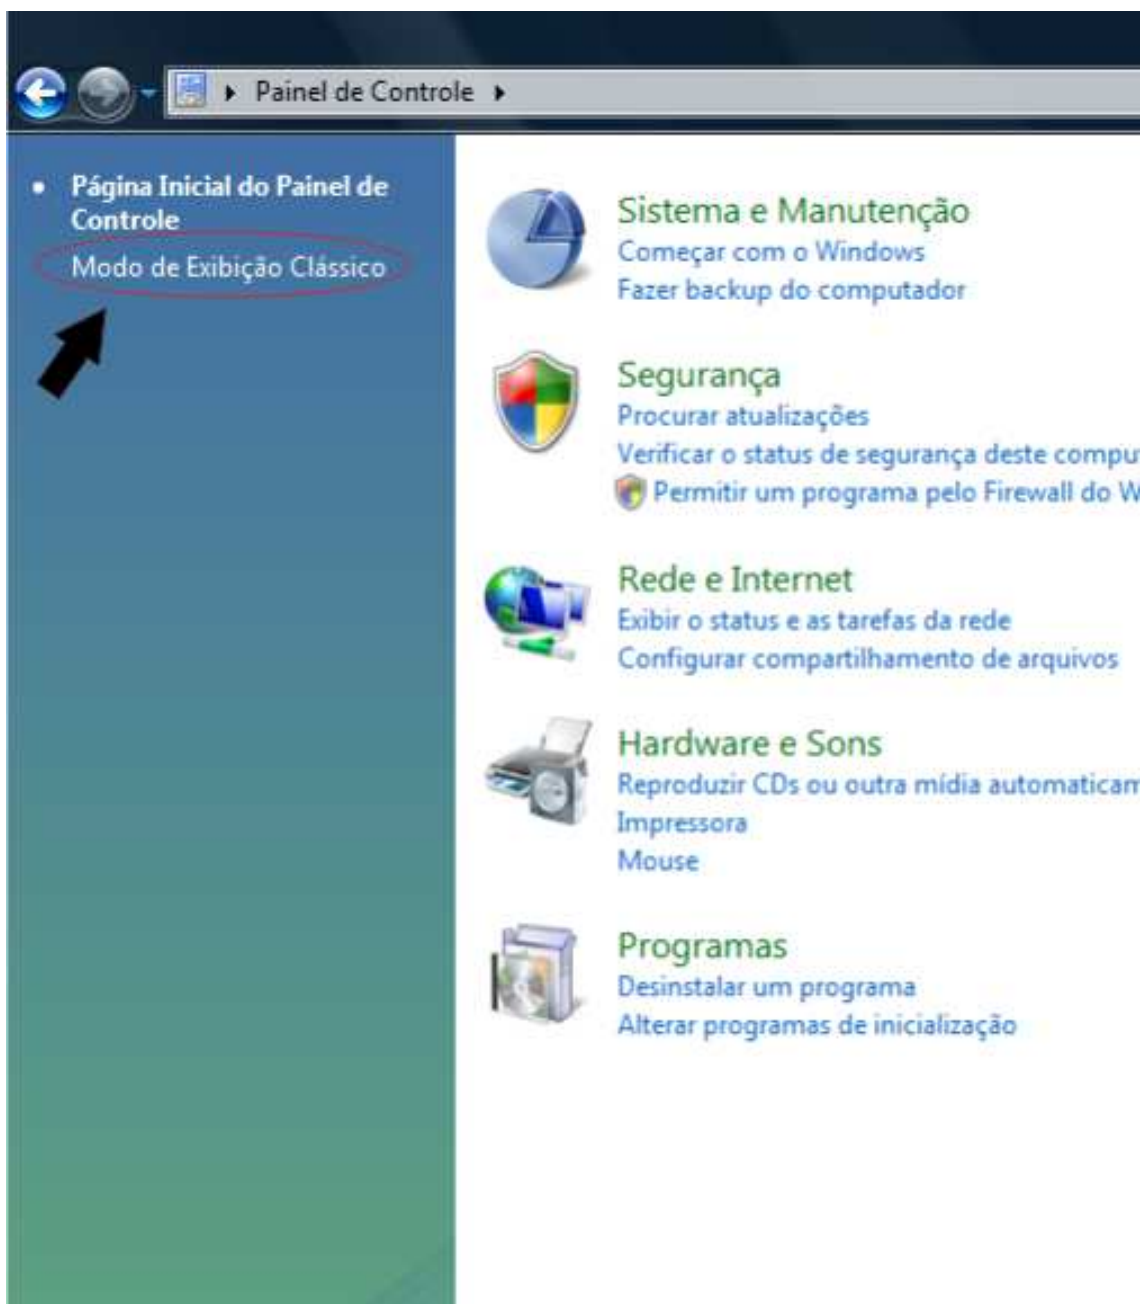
Painel de Controle

Página Inicial do Painel de Controle
Modo de Exibição Clássico

Sistema e Manutenção
Começar com o Windows
Fazer backup do computador

Segurança
Procurar atualizações
Verificar o status de segurança deste compu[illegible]
Permitir um programa pelo Firewall do W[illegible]

Rede e Internet
Exibir o status e as tarefas da rede
Configurar compartilhamento de arquivos

Hardware e Sons
Reproduzir CDs ou outra mídia automaticam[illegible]
Impressora
Mouse

Programas
Desinstalar um programa
Alterar programas de inicialização